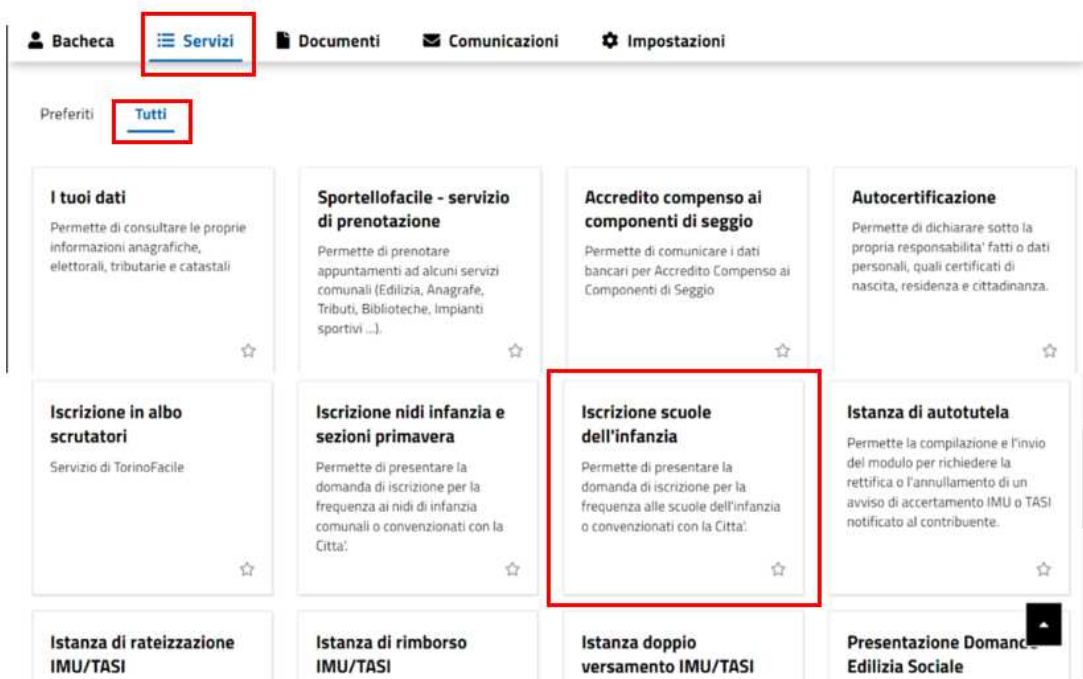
Bacheca Servizi Documenti Comunicazioni Impostazioni

Preferiti Tutti

I tuoi dati
Permette di consultare le proprie informazioni anagrafiche, elettorali, tributarie e catastali

Sportellofacile - servizio di prenotazione
Permette di prenotare appuntamenti ad alcuni servizi comunali (Edilizia, Anagrafe, Tributi, Biblioteche, Impianti sportivi ...).

Accredito compenso ai componenti di seggio
Permette di comunicare i dati bancari per Accredito Compenso ai Componenti di Seggio

Autocertificazione
Permette di dichiarare sotto la propria responsabilita' fatti o dati personali, quali certificati di nascita, residenza e cittadinanza.

Iscrizione in albo scrutatori
Servizio di TorinoFacile

Iscrizione nidi infanzia e sezioni primavera
Permette di presentare la domanda di iscrizione per la frequenza ai nidi di infanzia comunali o convenzionati con la Citta'.

Iscrizione scuole dell'infanzia
Permette di presentare la domanda di iscrizione per la frequenza alle scuole dell'infanzia o convenzionati con la Citta'.

Istanza di autotutela
Permette la compilazione e l'invio del modulo per richiedere la rettifica o l'annullamento di un avviso di accertamento IMU o TASI notificato al contribuente.

Istanza di rateizzazione IMU/TASI

Istanza di rimborso IMU/TASI

Istanza doppio versamento IMU/TASI

Presentazione Domand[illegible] Edilizia Sociale